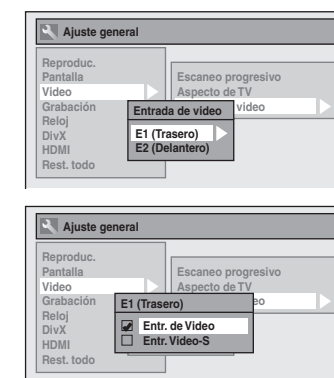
Ajuste general

Reproduc.
Pantalla
Video
Grabación
Reloj
DivX
HDMI
Rest. todo

Escaneo progresivo
Aspecto de TV
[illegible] video

Entrada de video
E1 (Trasero)
E2 (Delantero)

Ajuste general

Reproduc.
Pantalla
Video
Grabación
Reloj
DivX
HDMI
Rest. todo

Escaneo progresivo
Aspecto de TV
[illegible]eo

E1 (Trasero)
Entr. de Video
Entr. Video-S